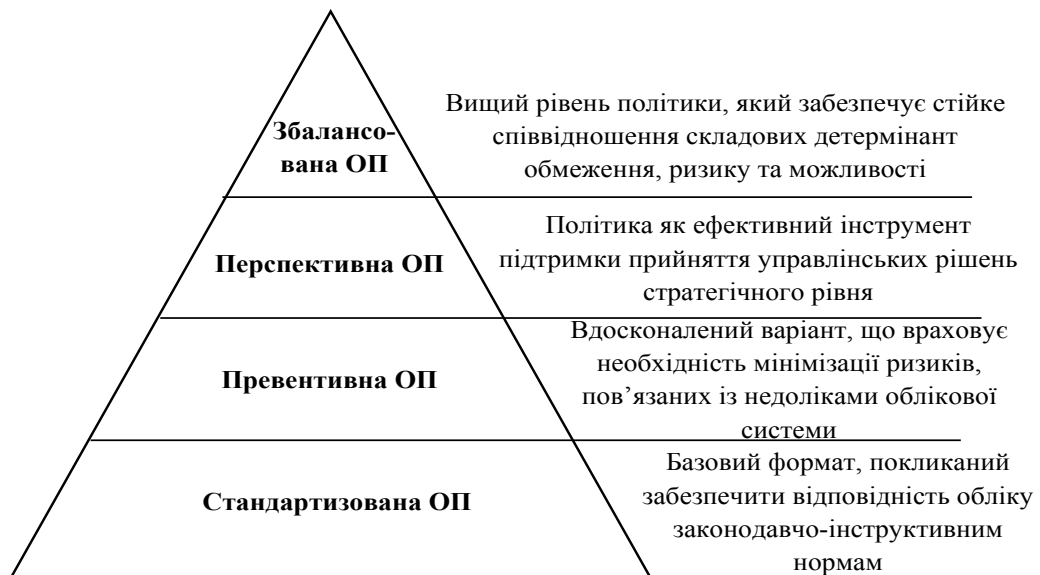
Збалансована ОП

Вищий рівень політики, який забезпечує стійке співвідношення складових детермінант обмеження, ризику та можливості

Перспективна ОП

Політика як ефективний інструмент підтримки прийняття управлінських рішень стратегічного рівня

Превентивна ОП

Вдосконалений варіант, що враховує необхідність мінімізації ризиків, пов’язаних із недоліками облікової системи

Стандартизована ОП

Базовий формат, покликаний забезпечити відповідність обліку законодавчо-інструктивним нормам